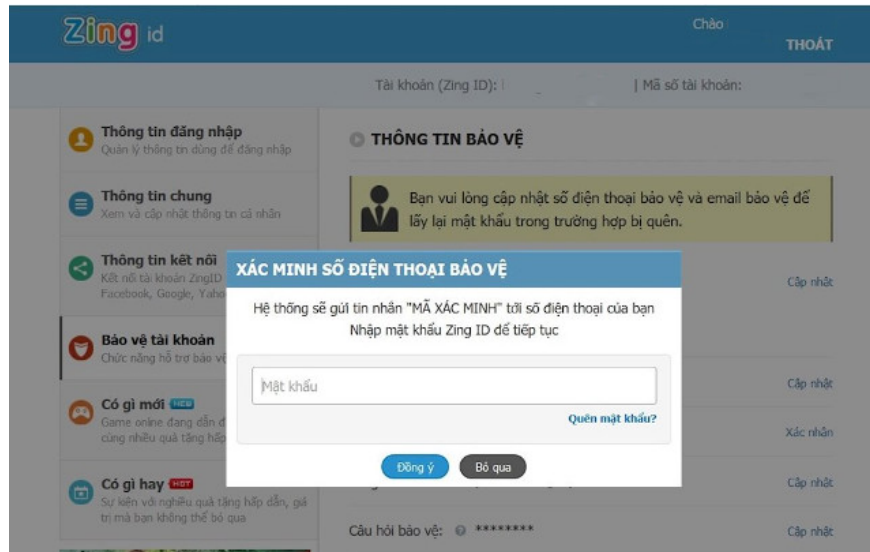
Zing id

Chào

THOÁT

Tài khoản (Zing ID): | Mã số tài khoản:

Thông tin đăng nhập
Quản lý thông tin dùng để đăng nhập

Thông tin chung
Xem và cập nhật thông tin cá nhân

Thông tin kết nối
Kết nối tài khoản ZingID Facebook, Google, Yaho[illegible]

Bảo vệ tài khoản
Chức năng hỗ trợ bảo v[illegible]

Có gì mới NEW
Game online đang dẫn đ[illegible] cùng nhiều quà tặng hấp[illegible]

Có gì hay HOT
Sự kiện với nhiều quà tặng hấp dẫn, giá trị mà bạn không thể bỏ qua

THÔNG TIN BẢO VỆ

Bạn vui lòng cập nhật số điện thoại bảo vệ và email bảo vệ để lấy lại mật khẩu trong trường hợp bị quên.

Cập nhật

Cập nhật

Xác nhận

Cập nhật

Câu hỏi bảo vệ: ********

Cập nhật

XÁC MINH SỐ ĐIỆN THOẠI BẢO VỆ

Hệ thống sẽ gửi tin nhắn "MÃ XÁC MINH" tới số điện thoại của bạn
Nhập mật khẩu Zing ID để tiếp tục

Mật khẩu

Quên mật khẩu?

Đồng ý

Bỏ qua